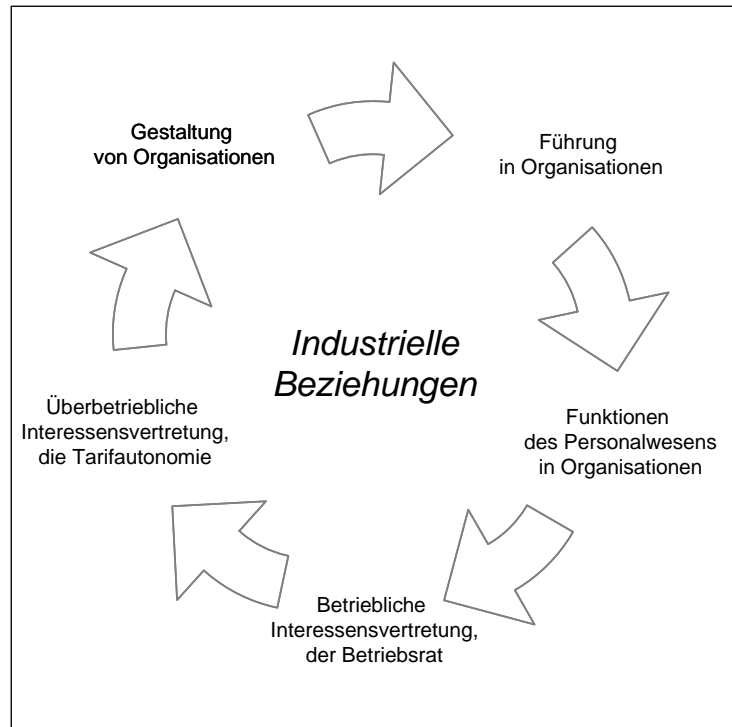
Gestaltung von Organisationen

Führung in Organisationen

Industrielle Beziehungen

Funktionen des Personalwesens in Organisationen

Betriebliche Interessensvertretung, der Betriebsrat

Überbetriebliche Interessensvertretung, die Tarifautonomie